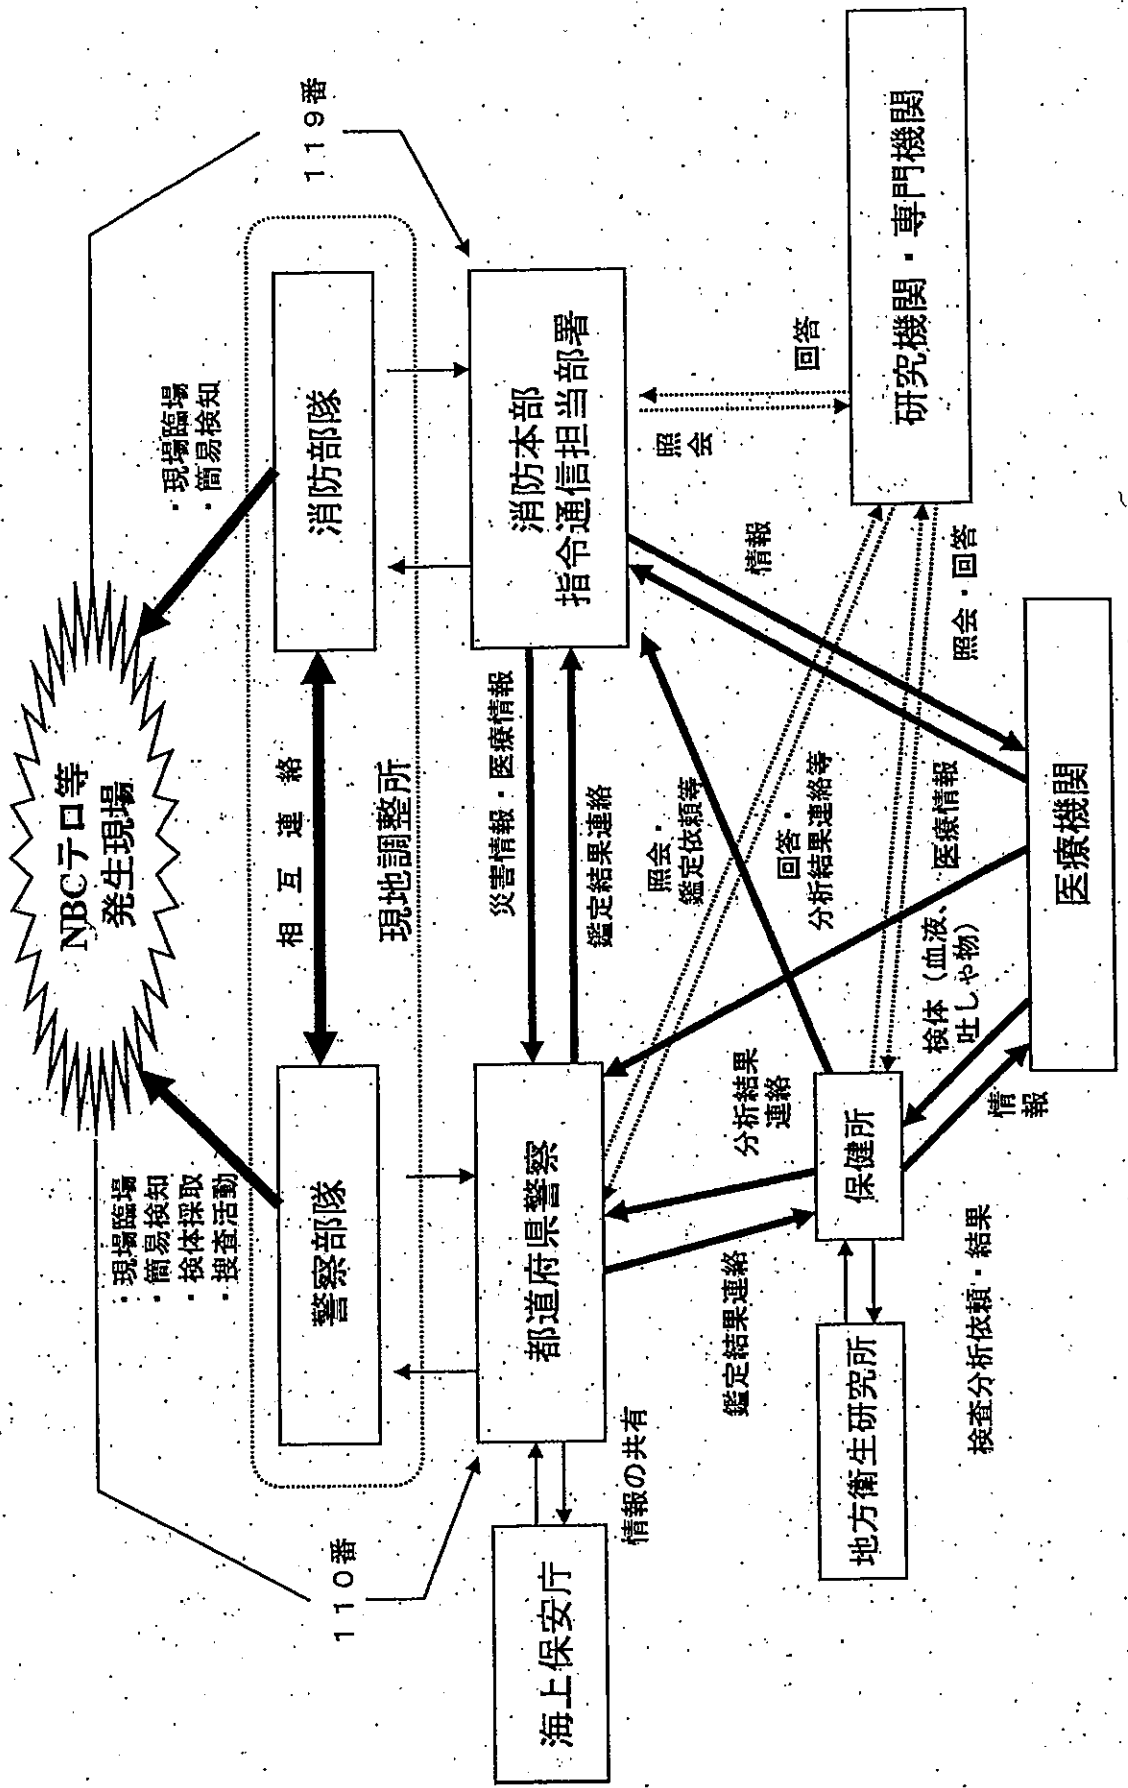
NBCテロ等
発生現場

119番

110番

・現場臨場
・簡易検知

・現場臨場
・簡易検知
・検体採取
・捜査活動

消防部隊

警察部隊

相互連絡

現地調整所

消防本部
指令通信担当部署

都道府県警察

海上保安庁

情報の共有

災害情報・医療情報

鑑定結果連絡

照会・
鑑定依頼等

回答・
分析結果連絡等

照会

回答

研究機関・専門機関

情報

照会・回答

医療機関

医療情報

検体（血液、
吐しゃ物）

情報

分析結果
連絡

保健所

鑑定結果連絡

地方衛生研究所

検査分析依頼・結果